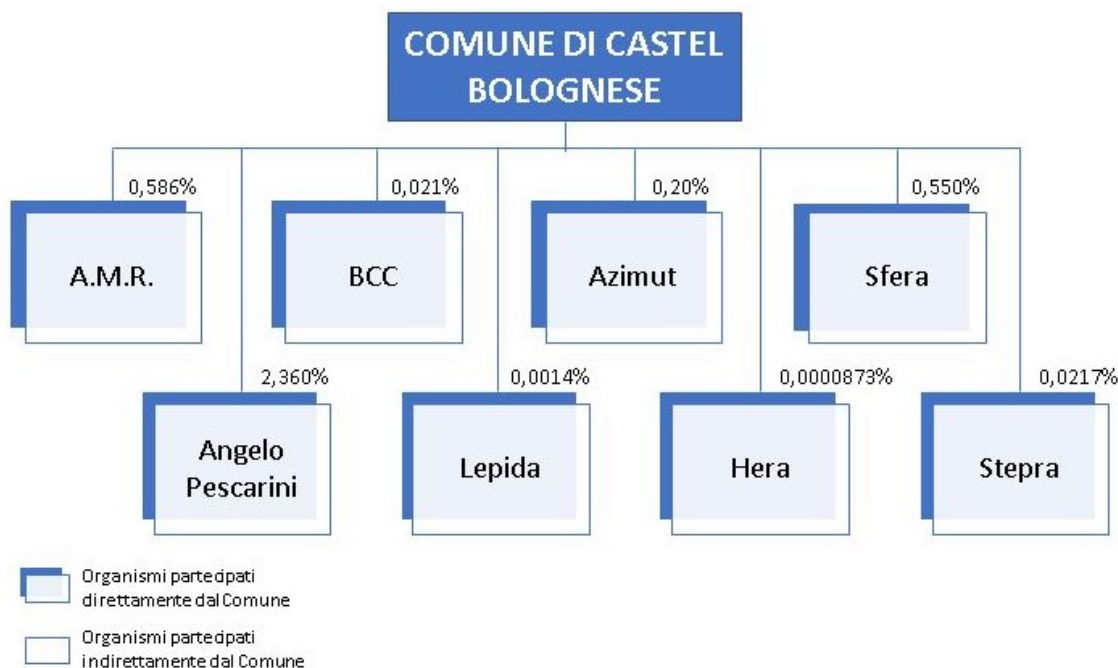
COMUNE DI CASTEL BOLOGNESE

0,586%
A.M.R.

0,021%
BCC

0,20%
Azimut

0,550%
Sfera

2,360%
Angelo Pescarini

0,0014%
Lepida

0,0000873%
Hera

0,0217%
Stepra

Organismi partecipati direttamente dal Comune

Organismi partecipati indirettamente dal Comune